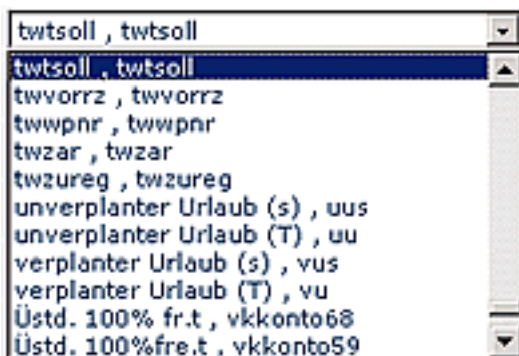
twtsoll , twtsoll

twtsoll , twtsoll
twvorrz , twvorrz
twwpnr , twwpnr
twzar , twzar
twzureg , twzureg
unverplanter Urlaub (s) , uus
unverplanter Urlaub (T) , uu
verplanter Urlaub (s) , vus
verplanter Urlaub (T) , vu
Üstd. 100% fr.t , vkkonto68
Üstd. 100%fre.t , vkkonto59